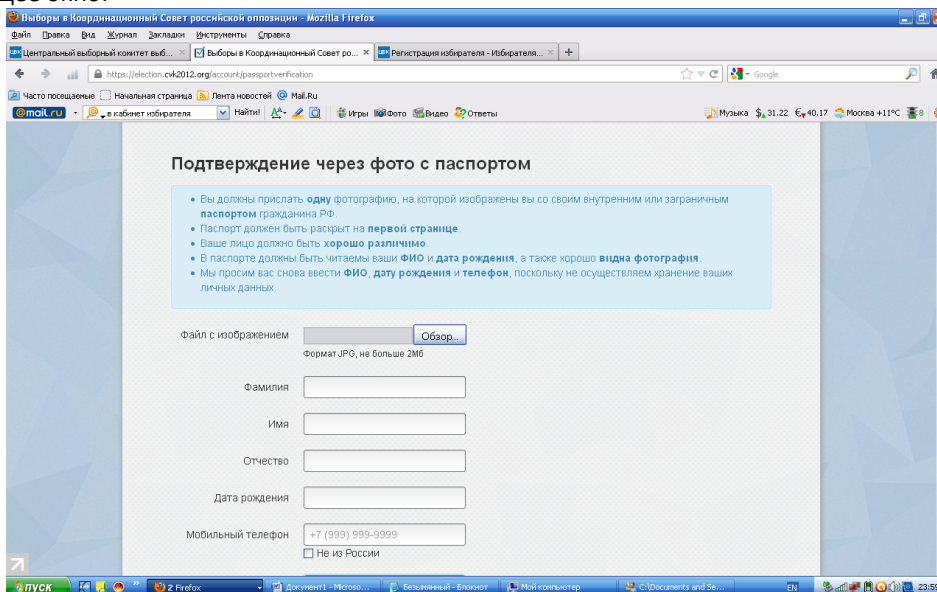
Выборы в Координационный Совет российской оппозиции - Mozilla Firefox

Файл Правка Вид Журнал Закладки Инструменты Справка

Центральный выборный комитет выб... × Выборы в Координационный Совет ро... × Регистрация избирателя - Избирателя... × +

https://election.cvk2012.org/account/passportverification

Google

Часто посещаемые Начальная страница Лента новостей Mail.Ru

@mail.ru в кабинет избирателя Найти! Игры Фото Видео Ответы Музыка $ 31.22 € 40.17 Москва +11°C

Подтверждение через фото с паспортом

• Вы должны прислать **одну** фотографию, на которой изображены вы со своим внутренним или заграничным **паспортом** гражданина РФ.
• Паспорт должен быть раскрыт на **первой странице**.
• Ваше лицо должно быть **хорошо различимо**.
• В паспорте должны быть читаемы ваши **ФИО** и **дата рождения**, а также хорошо **видна фотография**.
• Мы просим вас снова ввести **ФИО**, **дату рождения** и **телефон**, поскольку не осуществляем хранение ваших личных данных.

Файл с изображением Обзор...
Формат JPG, не больше 2Мб

Фамилия

Имя

Отчество

Дата рождения

Мобильный телефон +7 (999) 999-9999
Не из России

пуск 2 Firefox Документ1 - Microso... Безымянный - Блокнот Мой компьютер C:\Documents and Se... EN 23:5